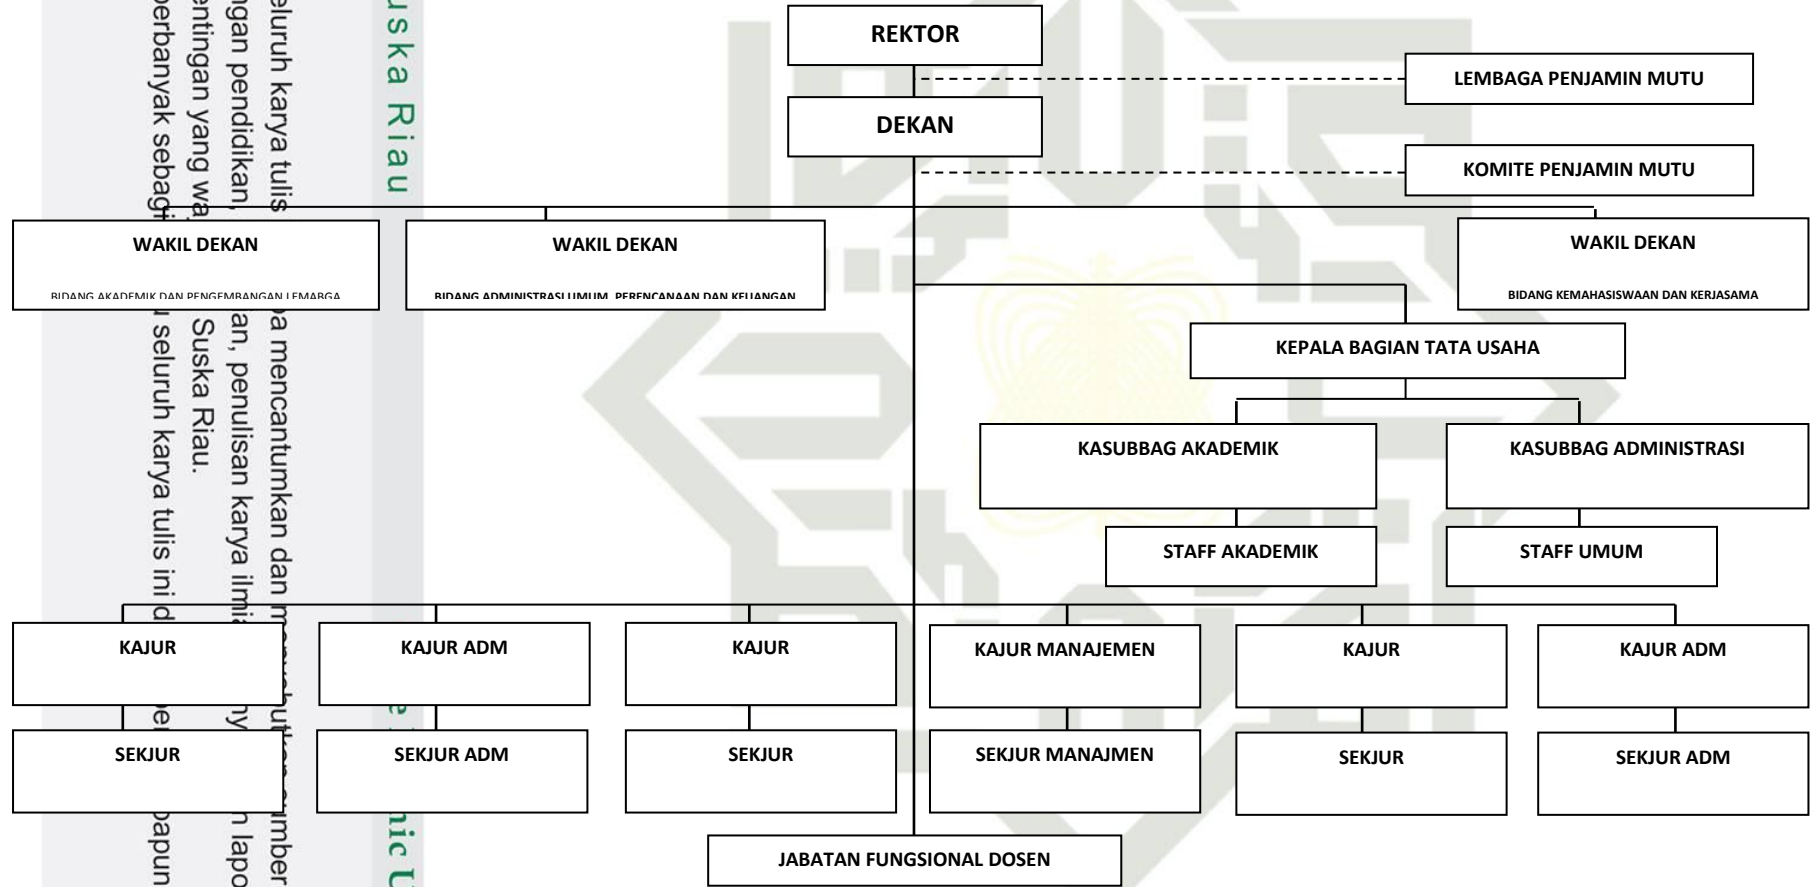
REKTOR

LEMBAGA PENJAMIN MUTU

DEKAN

KOMITE PENJAMIN MUTU

WAKIL DEKAN

BIDANG AKADEMIK DAN PENGEMBANGAN LEMARGA

WAKIL DEKAN

BIDANG ADMINISTRASI UMUM, PERENCANAAN DAN KEUANGAN

WAKIL DEKAN

BIDANG KEMAHASISWAAN DAN KERJASAMA

KEPALA BAGIAN TATA USAHA

KASUBBAG AKADEMIK

KASUBBAG ADMINISTRASI

STAFF AKADEMIK

STAFF UMUM

KAJUR

KAJUR ADM

KAJUR

KAJUR MANAJEMEN

KAJUR

KAJUR ADM

SEKJUR

SEKJUR ADM

SEKJUR

SEKJUR MANAJMEN

SEKJUR

SEKJUR ADM

JABATAN FUNGSIONAL DOSEN